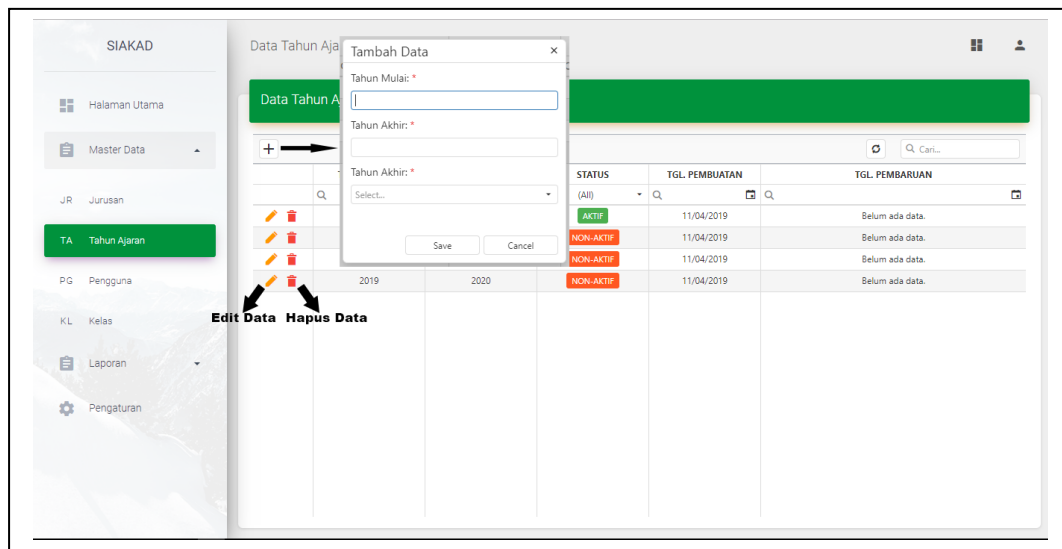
SIAKAD

Halaman Utama

Master Data

JR Jurusan

TA Tahun Ajaran

PG Pengguna

KL Kelas

Laporan

Pengaturan

Data Tahun Aja

Data Tahun A

Tambah Data ×

Tahun Mulai: *

Tahun Akhir: *

Tahun Akhir: *

Select...

Save Cancel

+

Q Cari...

| | | | STATUS | TGL. PEMBUATAN | TGL. PEMBARUAN |
|---|---|---|---|---|---|
| | Q | | (All) | Q | Q |
| | | | AKTIF | 11/04/2019 | Belum ada data. |
| | | | NON-AKTIF | 11/04/2019 | Belum ada data. |
| | | | NON-AKTIF | 11/04/2019 | Belum ada data. |
| | 2019 | 2020 | NON-AKTIF | 11/04/2019 | Belum ada data. |

Edit Data Hapus Data